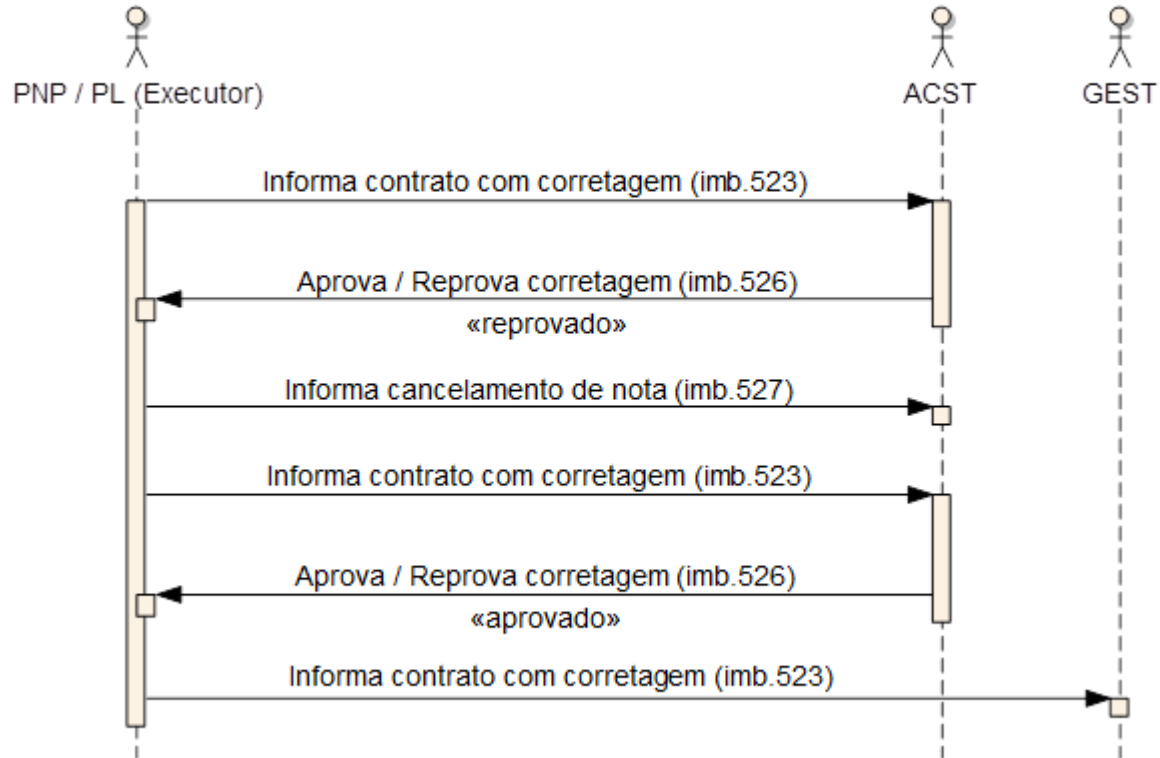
PNP / PL (Executor)

ACST

GEST

Informa contrato com corretagem (imb.523)

Aprova / Reprova corretagem (imb.526)

«reprovado»

Informa cancelamento de nota (imb.527)

Informa contrato com corretagem (imb.523)

Aprova / Reprova corretagem (imb.526)

«aprovado»

Informa contrato com corretagem (imb.523)